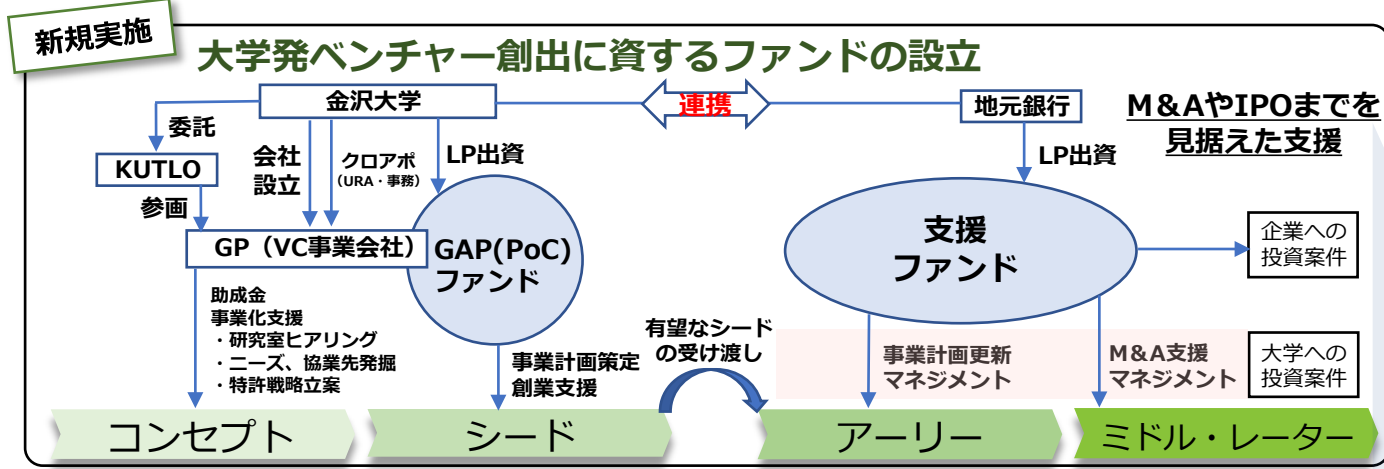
新規実施

大学発ベンチャー創出に資するファンドの設立

金沢大学

連携

地元銀行

M&AやIPOまでを見据えた支援

委託

KUTLO

参画

会社設立

クロアポ
(URA・事務)

LP出資

LP出資

GP（VC事業会社）

GAP(PoC)
ファンド

支援
ファンド

企業への投資案件

助成金
事業化支援
・研究室ヒアリング
・ニーズ、協業先発掘
・特許戦略立案

事業計画策定
創業支援

有望なシードの受け渡し

事業計画更新
マネジメント

M&A支援
マネジメント

大学への投資案件

コンセプト

シード

アーリー

ミドル・レーター